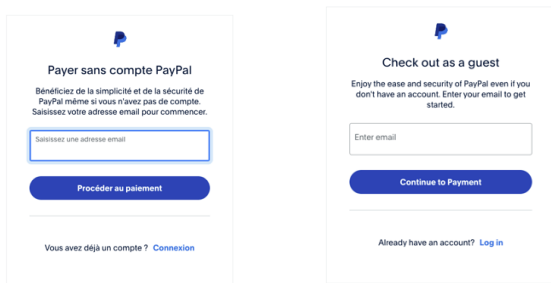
Payer sans compte PayPal

Bénéficiez de la simplicité et de la sécurité de PayPal même si vous n'avez pas de compte. Saisissez votre adresse email pour commencer.

Saisissez une adresse email

Procéder au paiement

Vous avez déjà un compte ? Connexion

Check out as a guest

Enjoy the ease and security of PayPal even if you don't have an account. Enter your email to get started.

Enter email

Continue to Payment

Already have an account? Log in